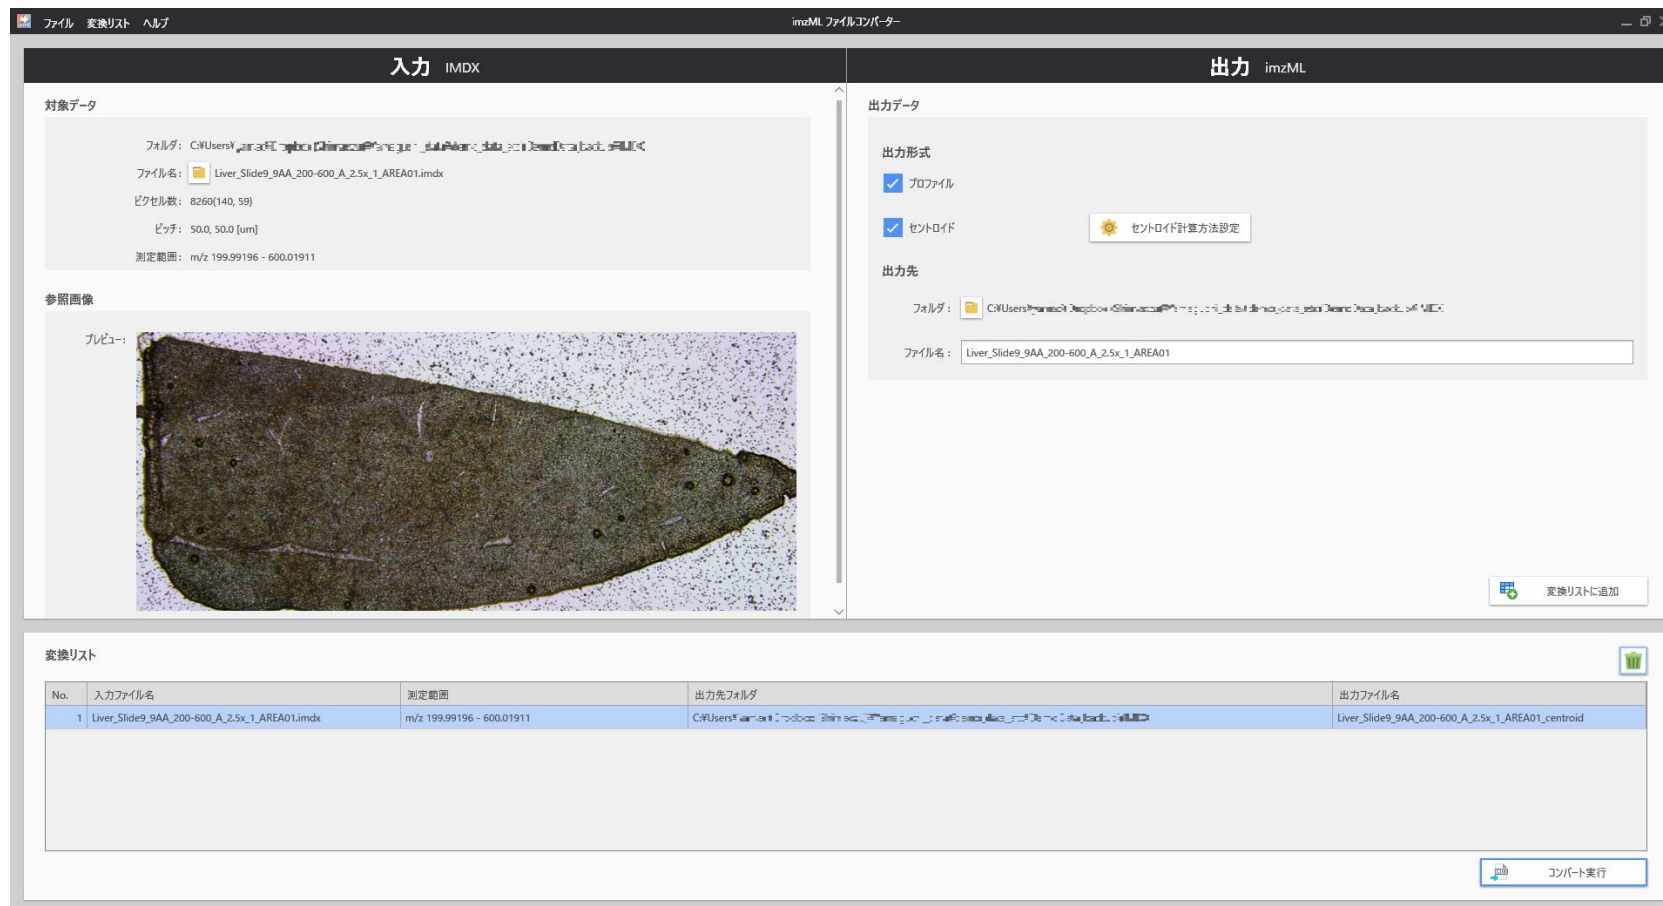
ファイル 変換リスト ヘルプ

imzML ファイルコンバーター

入力 IMDX

対象データ

フォルダ: C:¥Users¥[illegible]

ファイル名: Liver_Slide9_9AA_200-600_A_2.5x_1_AREA01.imdx

ピクセル数: 8260(140, 59)

ピッチ: 50.0, 50.0 [um]

測定範囲: m/z 199.99196 - 600.01911

参照画像

プレビュー:

出力 imzML

出力データ

出力形式

プロファイル

セントロイド

セントロイド計算方法設定

出力先

フォルダ: C:¥Users¥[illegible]

ファイル名: Liver_Slide9_9AA_200-600_A_2.5x_1_AREA01

変換リストに追加

変換リスト

| No. | 入力ファイル名 | 測定範囲 | 出力先フォルダ | 出力ファイル名 |
|---|---|---|---|---|
| 1 | Liver_Slide9_9AA_200-600_A_2.5x_1_AREA01.imdx | m/z 199.99196 - 600.01911 | C:¥Users¥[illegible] | Liver_Slide9_9AA_200-600_A_2.5x_1_AREA01_centroid |

コンバート実行